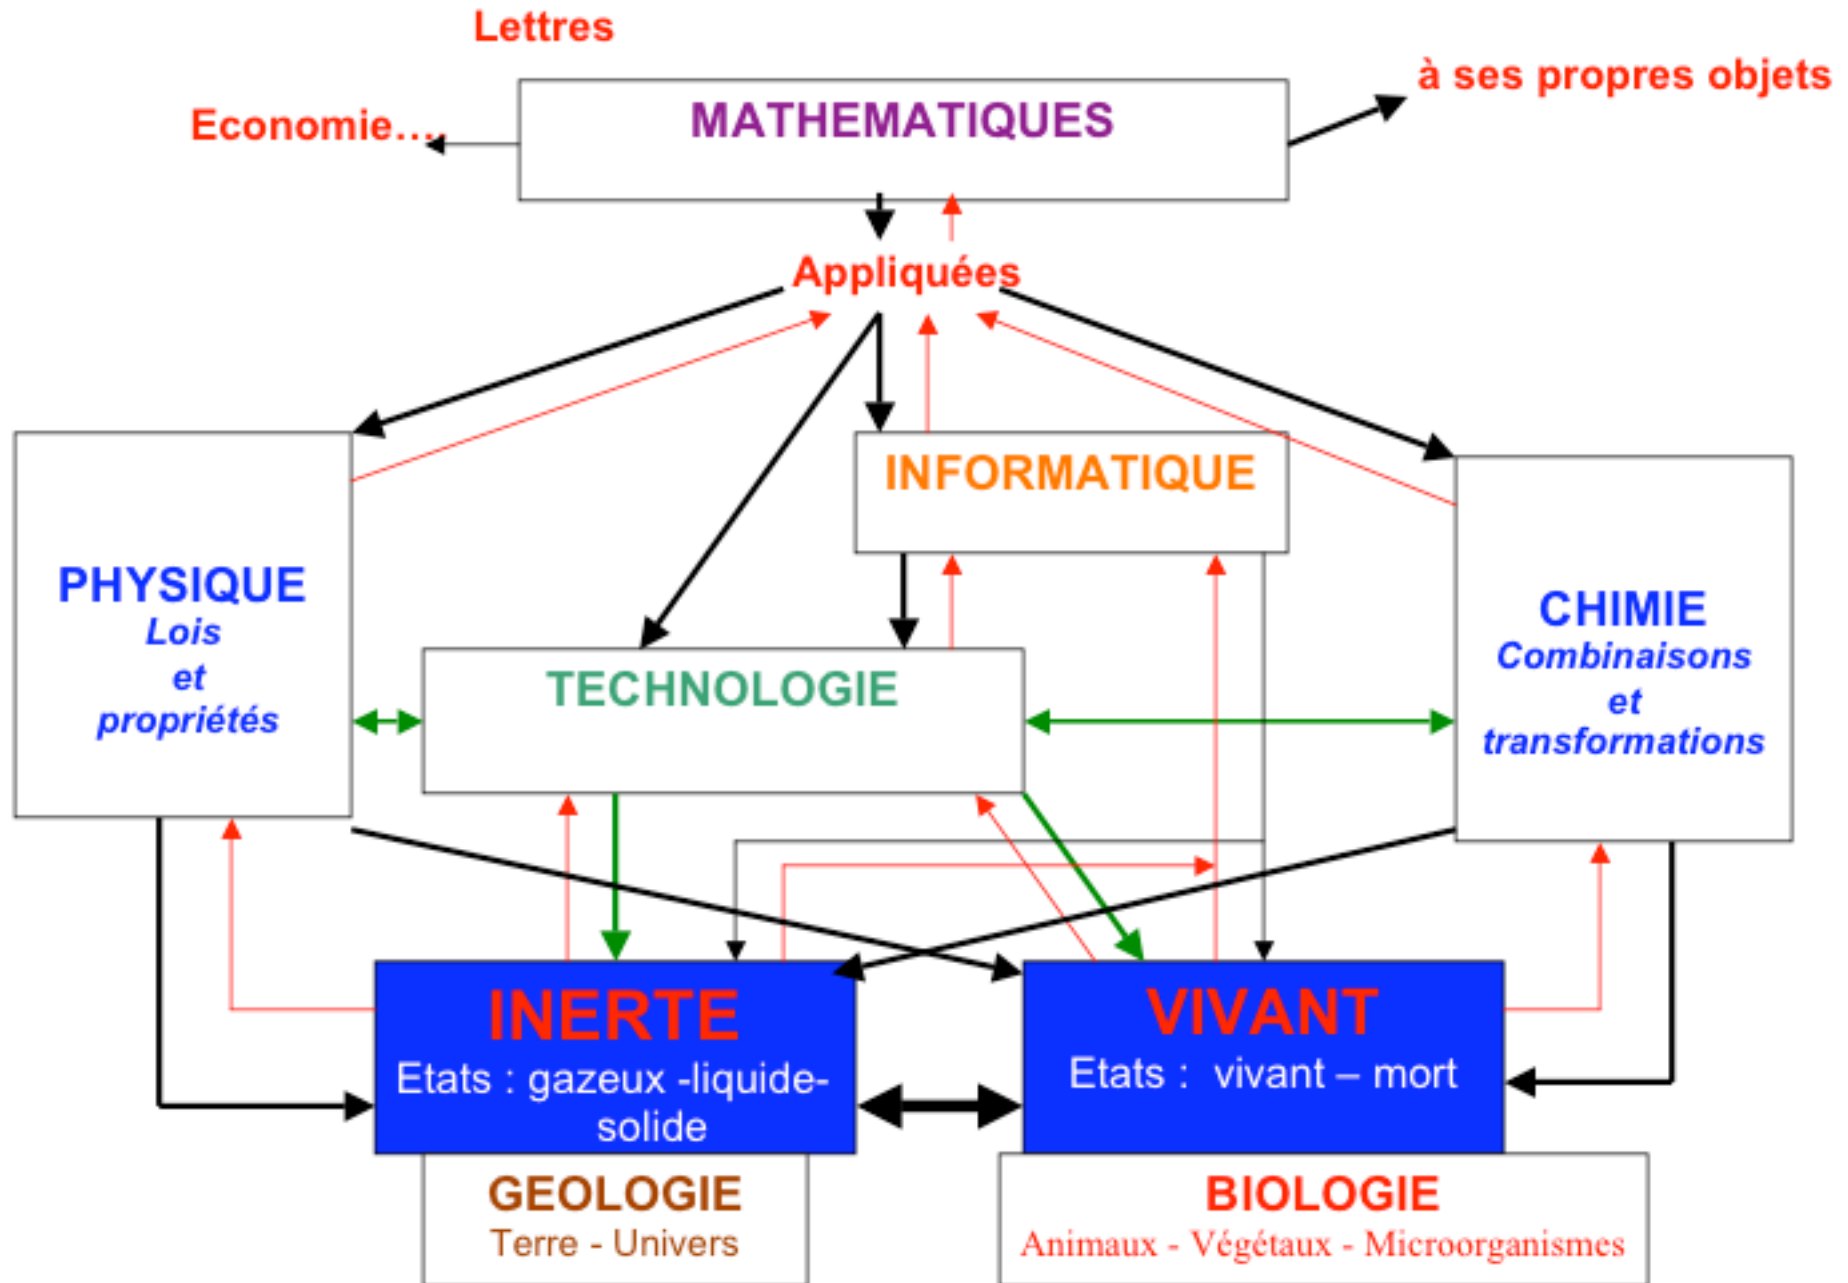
Lettres

Economie…

MATHEMATIQUES

à ses propres objets

Appliquées

INFORMATIQUE

PHYSIQUE
Lois
et
propriétés

TECHNOLOGIE

CHIMIE
Combinaisons
et
transformations

INERTE
Etats : gazeux -liquide-solide

VIVANT
Etats : vivant – mort

GEOLOGIE
Terre - Univers

BIOLOGIE
Animaux - Végétaux - Microorganismes